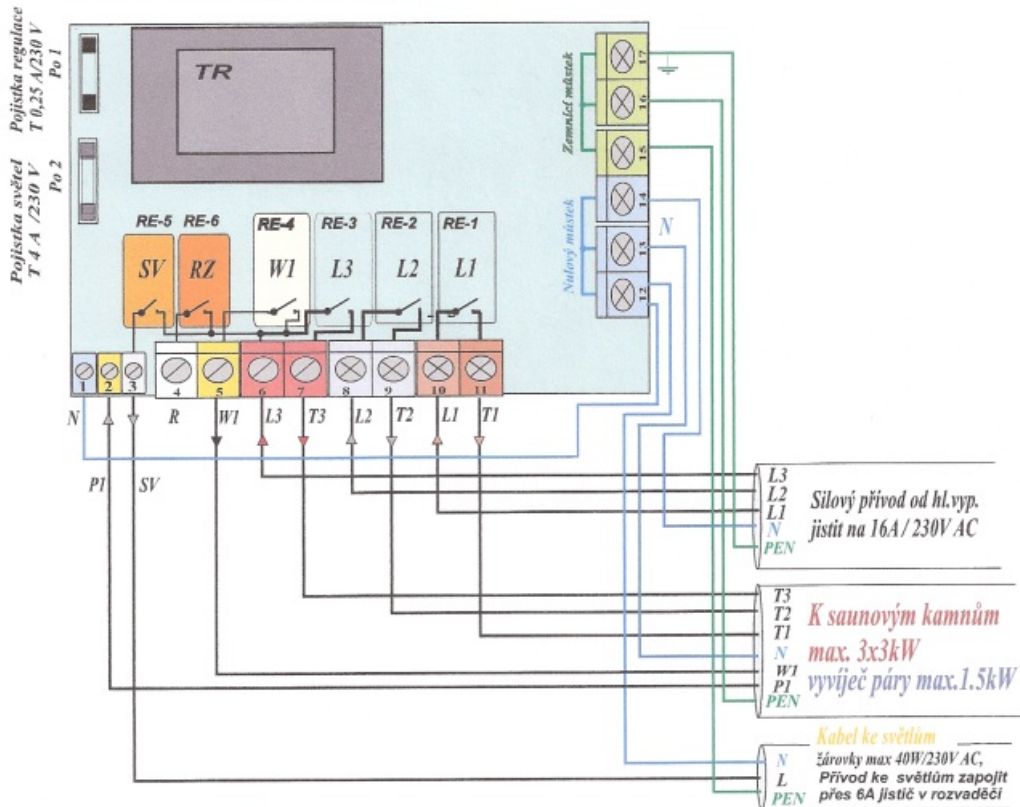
Pojistka regulace
T 0,25 A/230 V
Po 1

Pojistka světel
T 4 A /230 V
Po 2

TR

RE-5 RE-6 RE-4 RE-3 RE-2 RE-1

SV RZ W1 L3 L2 L1

Zemnící můstek

17 16 15

Nulový můstek

14 13 12

N

1 2 3 4 5 6 7 8 9 10 11

N R W1 L3 T3 L2 T2 L1 T1

P1 SV

L3
L2
L1
N
PEN

Silový přívod od hl.vyp. jistit na 16A / 230V AC

T3
T2
T1
N
W1
P1
PEN

K saunovým kamnům max. 3x3kW

vyvíječ páry max.1.5kW

Kabel ke světlům

N
L
PEN

žárovky max 40W/230V AC, Přívod ke světlům zapojit přes 6A jistič v rozvaděči